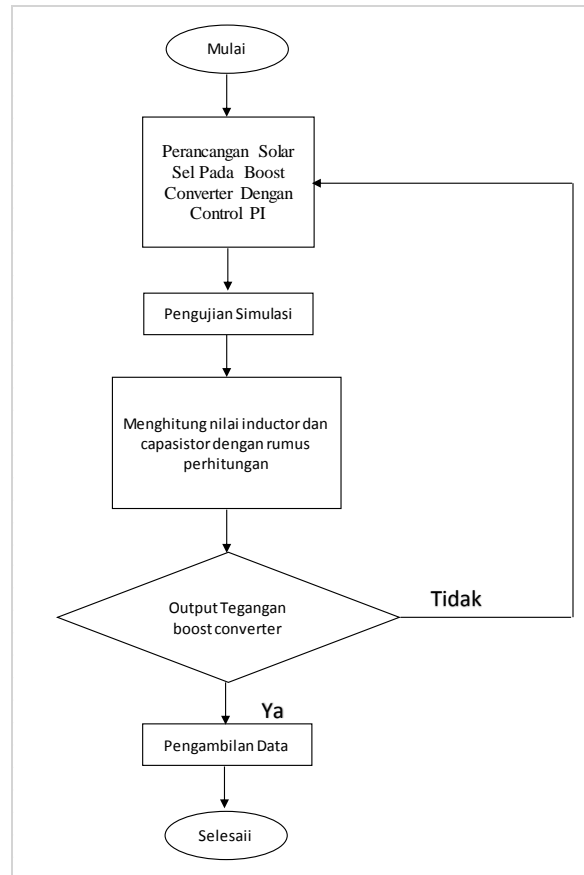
Mulai

Perancangan Solar Sel Pada Boost Converter Dengan Control PI

Pengujian Simulasi

Menghitung nilai inductor dan capasistor dengan rumus perhitungan

Output Tegangan boost converter

Tidak

Ya

Pengambilan Data

Selesaii